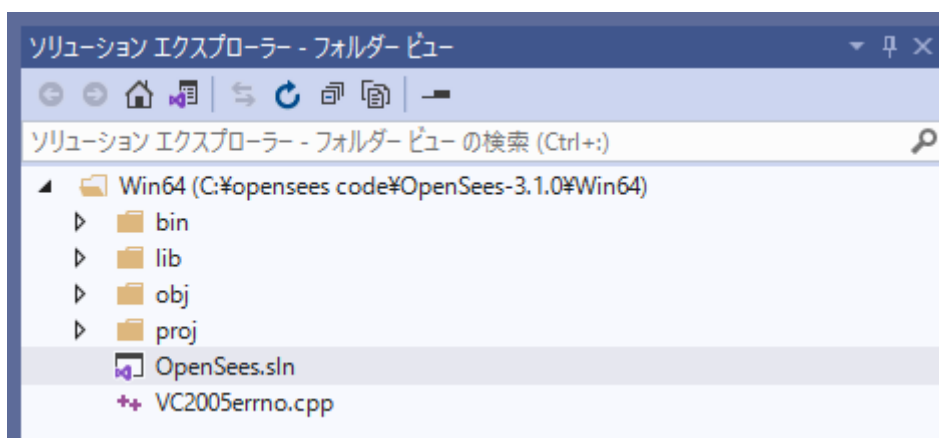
ソリューション エクスプローラー - フォルダー ビュー

ソリューション エクスプローラー - フォルダー ビュー の検索 (Ctrl+:)

Win64 (C:¥opensees code¥OpenSees-3.1.0¥Win64)
bin
lib
obj
proj
OpenSees.sln
VC2005errno.cpp